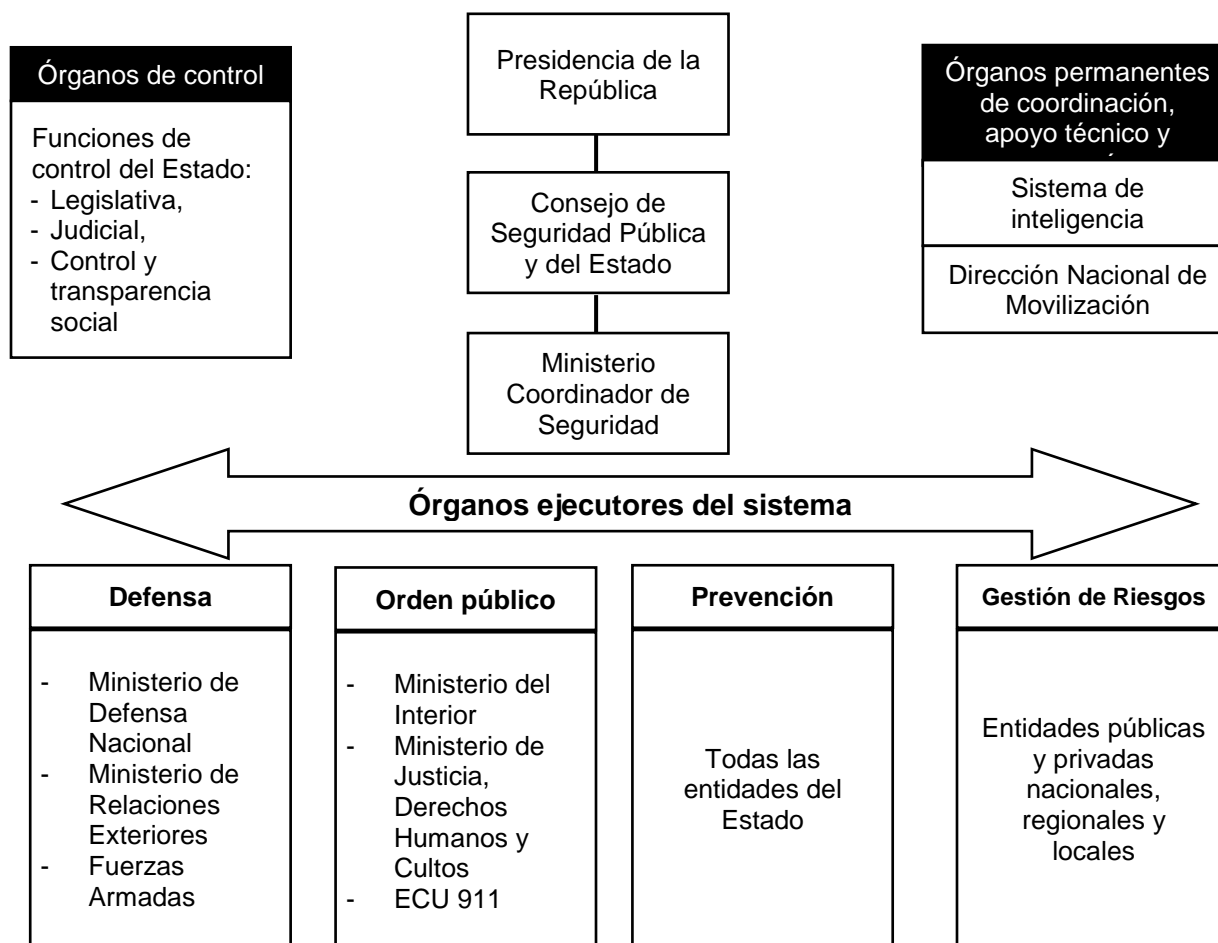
Órganos de control

Funciones de control del Estado:
- Legislativa,
- Judicial,
- Control y transparencia social

Presidencia de la República

Consejo de Seguridad Pública y del Estado

Ministerio Coordinador de Seguridad

Órganos permanentes de coordinación, apoyo técnico y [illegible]

Sistema de inteligencia

Dirección Nacional de Movilización

Órganos ejecutores del sistema

Defensa
- Ministerio de Defensa Nacional
- Ministerio de Relaciones Exteriores
- Fuerzas Armadas

Orden público
- Ministerio del Interior
- Ministerio de Justicia, Derechos Humanos y Cultos
- ECU 911

Prevención
Todas las entidades del Estado

Gestión de Riesgos
Entidades públicas y privadas nacionales, regionales y locales